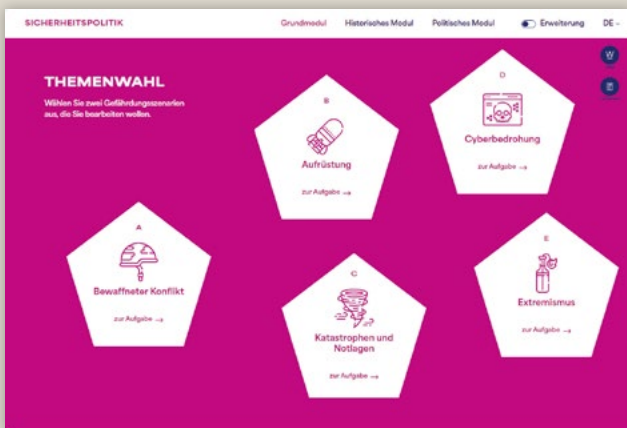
SICHERHEITSPOLITIK

Grundmodul Historisches Modul Politisches Modul Erweiterung DE

W

THEMENWAHL

Wählen Sie zwei Gefährdungsszenarien aus, die Sie bearbeiten wollen.

B

Aufrüstung

zur Aufgabe →

D

Cyberbedrohung

zur Aufgabe →

A

Bewaffneter Konflikt

zur Aufgabe →

C

Katastrophen und Notlagen

zur Aufgabe →

E

Extremismus

zur Aufgabe →